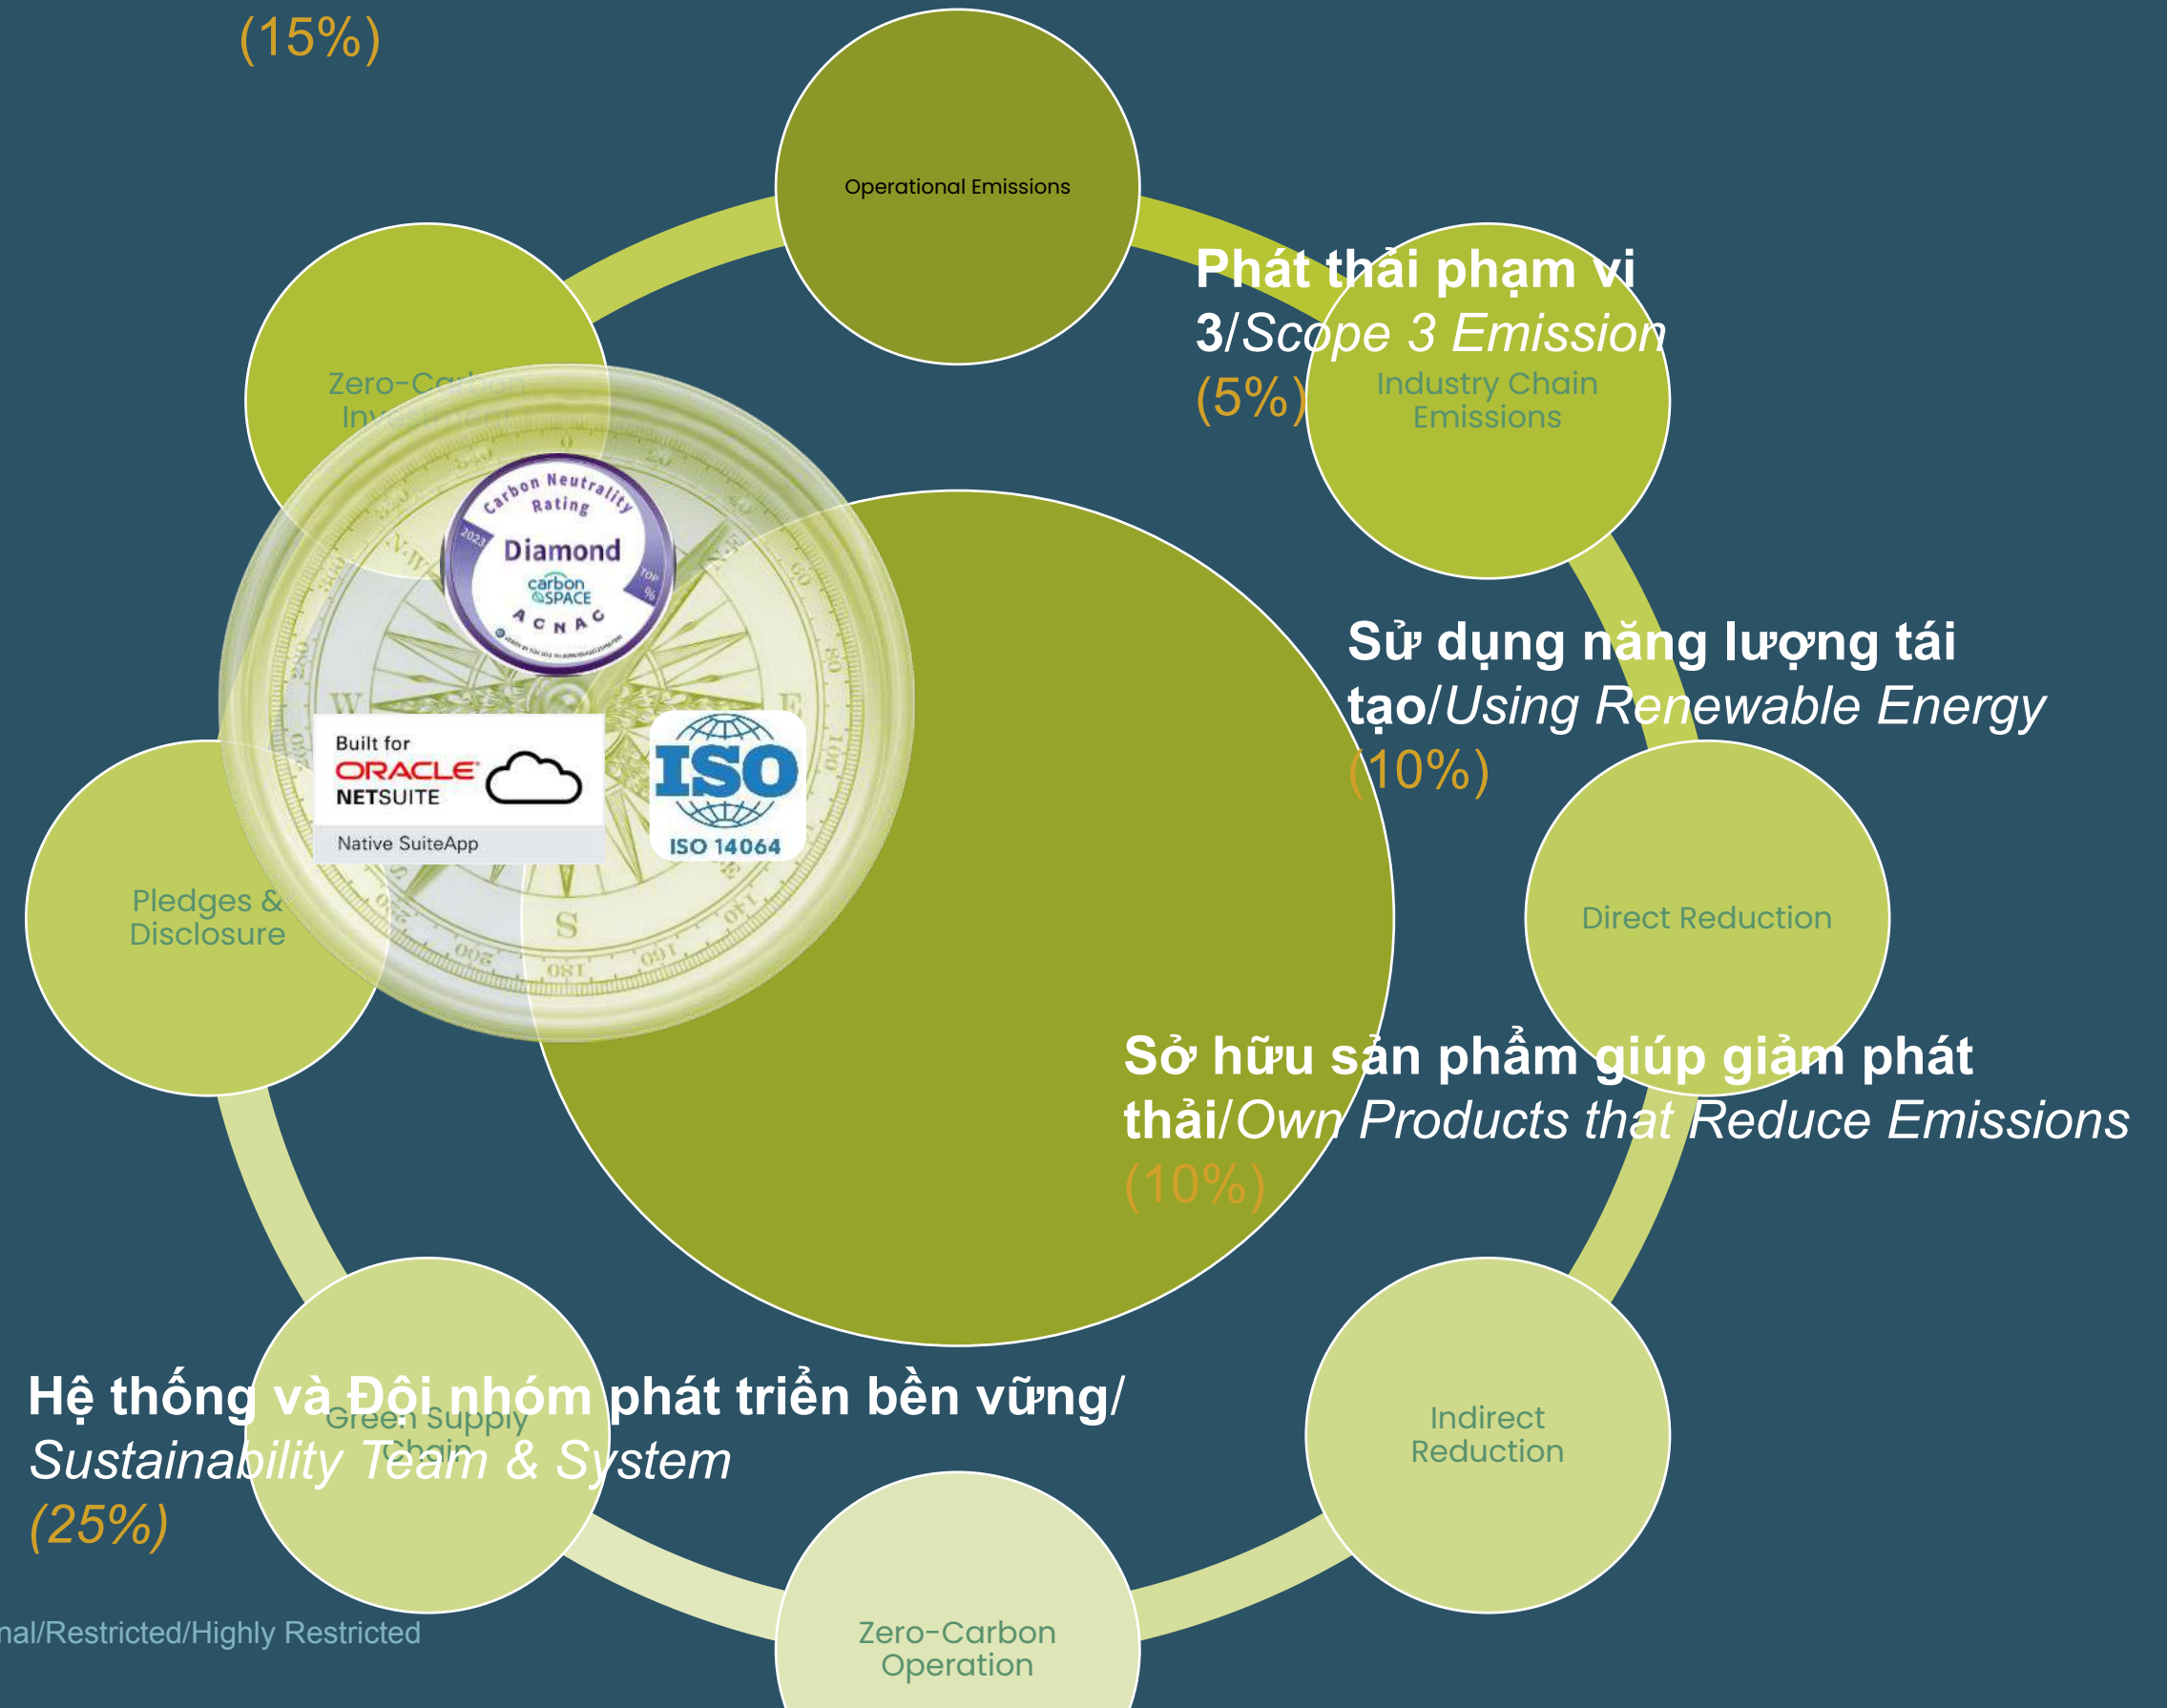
(15%)

Operational Emissions

Phát thải phạm vi 3/*Scope 3 Emission*
(5%)

Industry Chain Emissions

Zero-Carbon Investment

Carbon Neutrality Rating
2023
Diamond
carbon SPACE
TOP %
ACNAC

Built for
ORACLE
NETSUITE
Native SuiteApp

ISO
ISO 14064

Sử dụng năng lượng tái tạo/*Using Renewable Energy*
(10%)

Direct Reduction

Pledges & Disclosure

Sở hữu sản phẩm giúp giảm phát thải/*Own Products that Reduce Emissions*
(10%)

Hệ thống và Đội nhóm phát triển bền vững/
*Sustainability Team & System*
*(25%)*

Green Supply Chain

Indirect Reduction

Zero-Carbon Operation

nal/Restricted/Highly Restricted